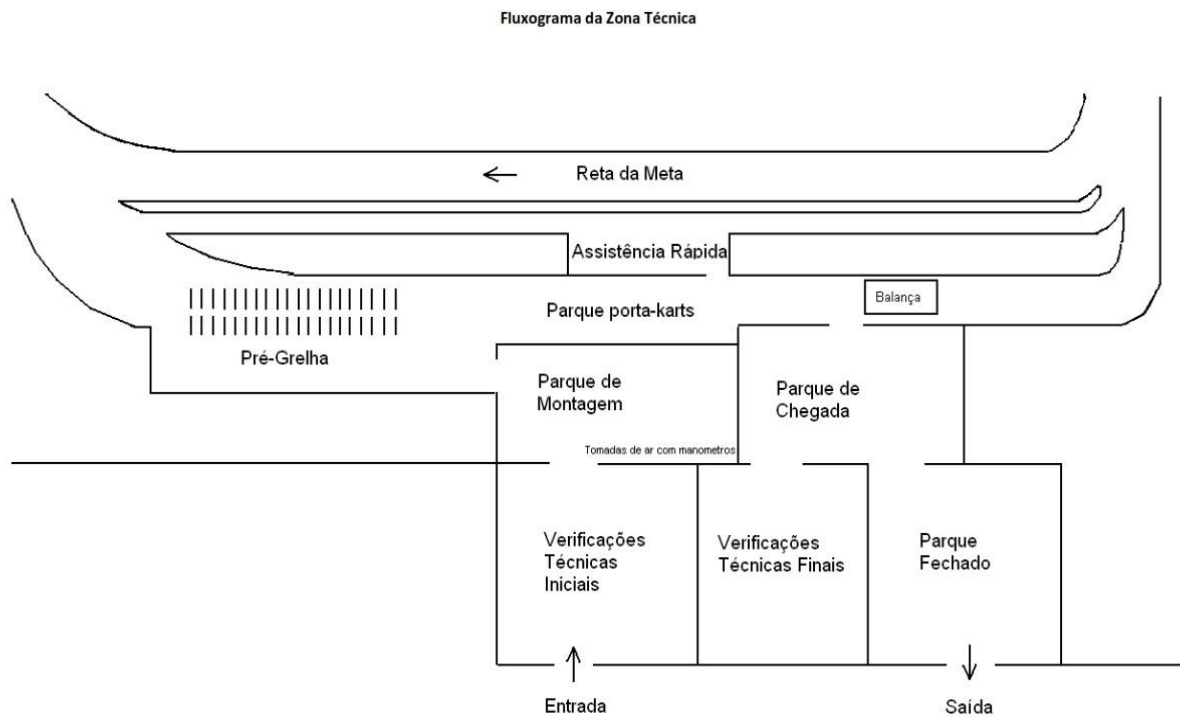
Fluxograma da Zona Técnica

Reta da Meta

Assistência Rápida

Balança

Parque porta-karts

Pré-Grelha

Parque de Montagem

Parque de Chegada

Tomadas de ar com manometros

Verificações Técnicas Iniciais

Verificações Técnicas Finais

Parque Fechado

Entrada

Saída